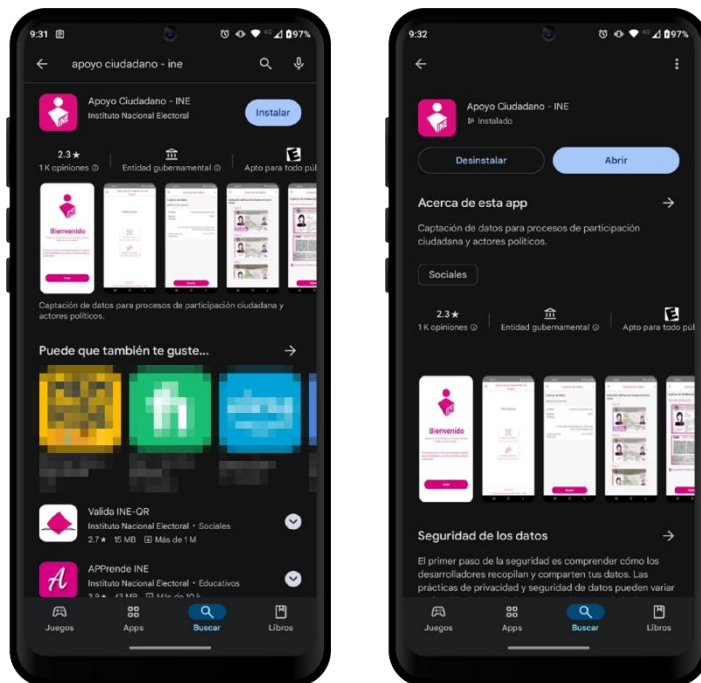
9:31

97%

apoyo ciudadano - ine

Apoyo Ciudadano - INE
Instituto Nacional Electoral

Instalar

2.3★
1 K opiniones

Entidad gubernamental

Apto para todo púb

Bienvenido

Captación de datos para procesos de participación ciudadana y actores políticos.

Puede que también te guste...

Valida INE-QR
Instituto Nacional Electoral • Sociales
2.7★ 15 MB Más de 1 M

APPrende INE
Instituto Nacional Electoral • Educativos
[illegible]

Juegos
Apps
Buscar
Libros

9:32

97%

Apoyo Ciudadano - INE
Instalado

Desinstalar

Abrir

Acerca de esta app

Captación de datos para procesos de participación ciudadana y actores políticos.

Sociales

2.3★
1 K opiniones

Entidad gubernamental

Apto para todo púb

Bienvenido

Seguridad de los datos

El primer paso de la seguridad es comprender cómo los desarrolladores recopilan y comparten tus datos. Las prácticas de privacidad y seguridad de datos pueden variar

Juegos
Apps
Buscar
Libros